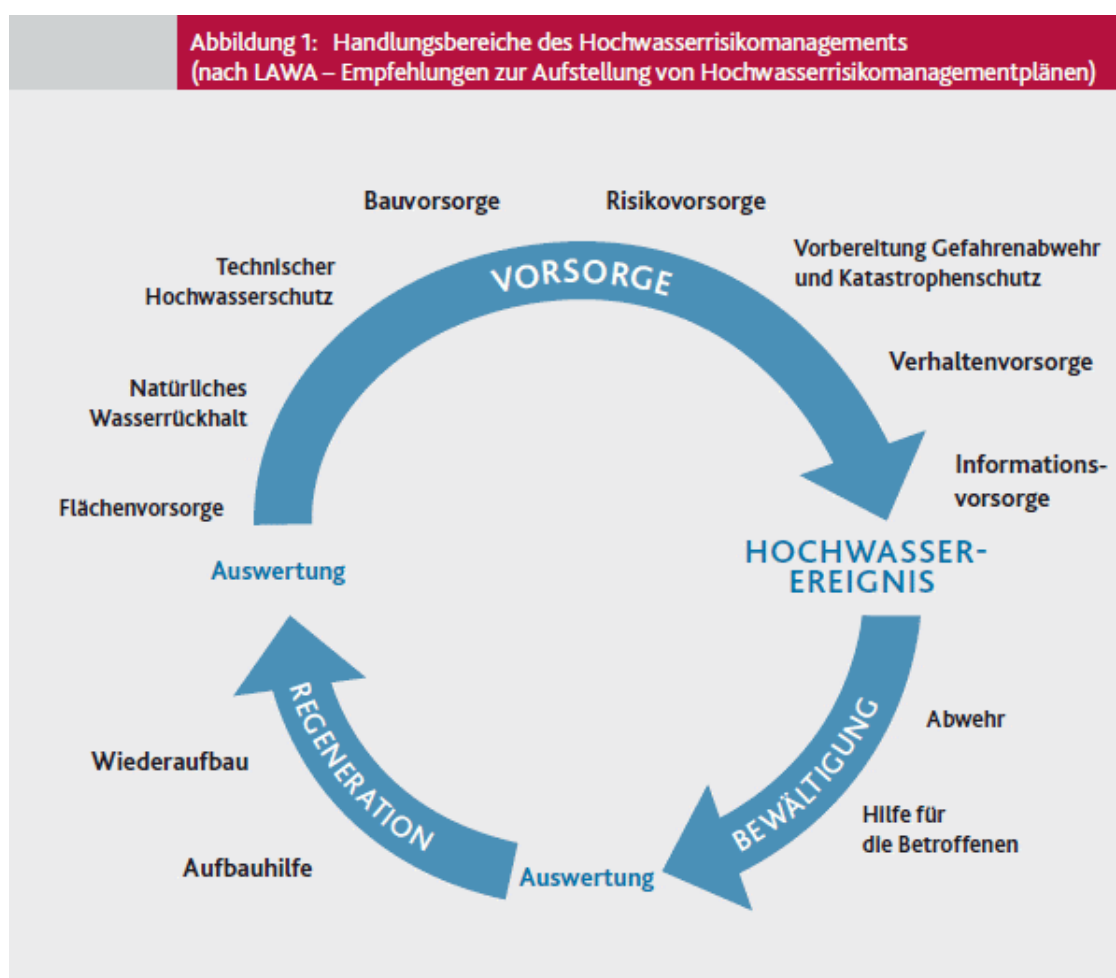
Abbildung 1: Handlungsbereiche des Hochwasserrisikomanagements (nach LAWA – Empfehlungen zur Aufstellung von Hochwasserrisikomanagementplänen)

Bauvorsorge

Risikovorsorge

Vorbereitung Gefahrenabwehr und Katastrophenschutz

Technischer Hochwasserschutz

VORSORGE

Verhaltenvorsorge

Natürliches Wasserrückhalt

Informationsvorsorge

Flächenvorsorge

Auswertung

HOCHWASSER-EREIGNIS

Abwehr

REGENERATION

BEWÄLTIGUNG

Wiederaufbau

Hilfe für die Betroffenen

Aufbauhilfe

Auswertung